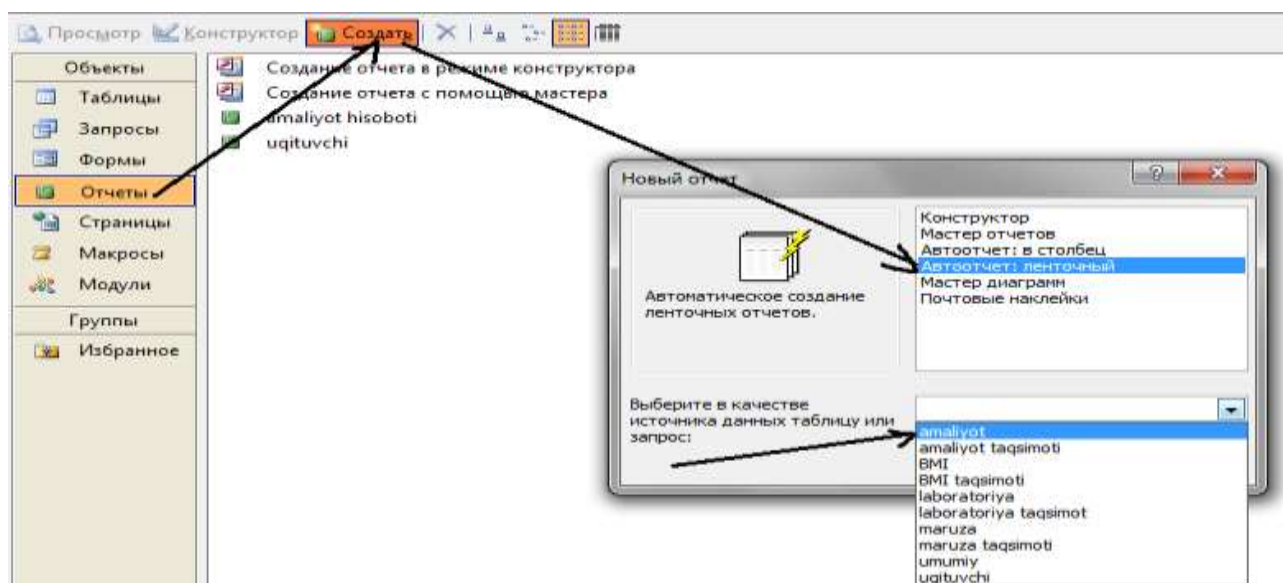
Просмотр Конструктор Создать

Объекты
Таблицы
Запросы
Формы
Отчеты
Страницы
Макросы
Модули
Группы
Избранное

Создание отчета в режиме конструктора
Создание отчета с помощью мастера
amaliyot hisoboti
uqituvchi

Новый отчет

Автоматическое создание ленточных отчетов.

Конструктор
Мастер отчетов
Автоотчет: в столбец
Автоотчет: ленточный
Мастер диаграмм
Почтовые наклейки

Выберите в качестве источника данных таблицу или запрос:

amaliyot
amaliyot taqsimoti
BMI
BMI taqsimoti
laboratoriya
laboratoriya taqsimot
maruza
maruza taqsimoti
umumiy
uqituvchi